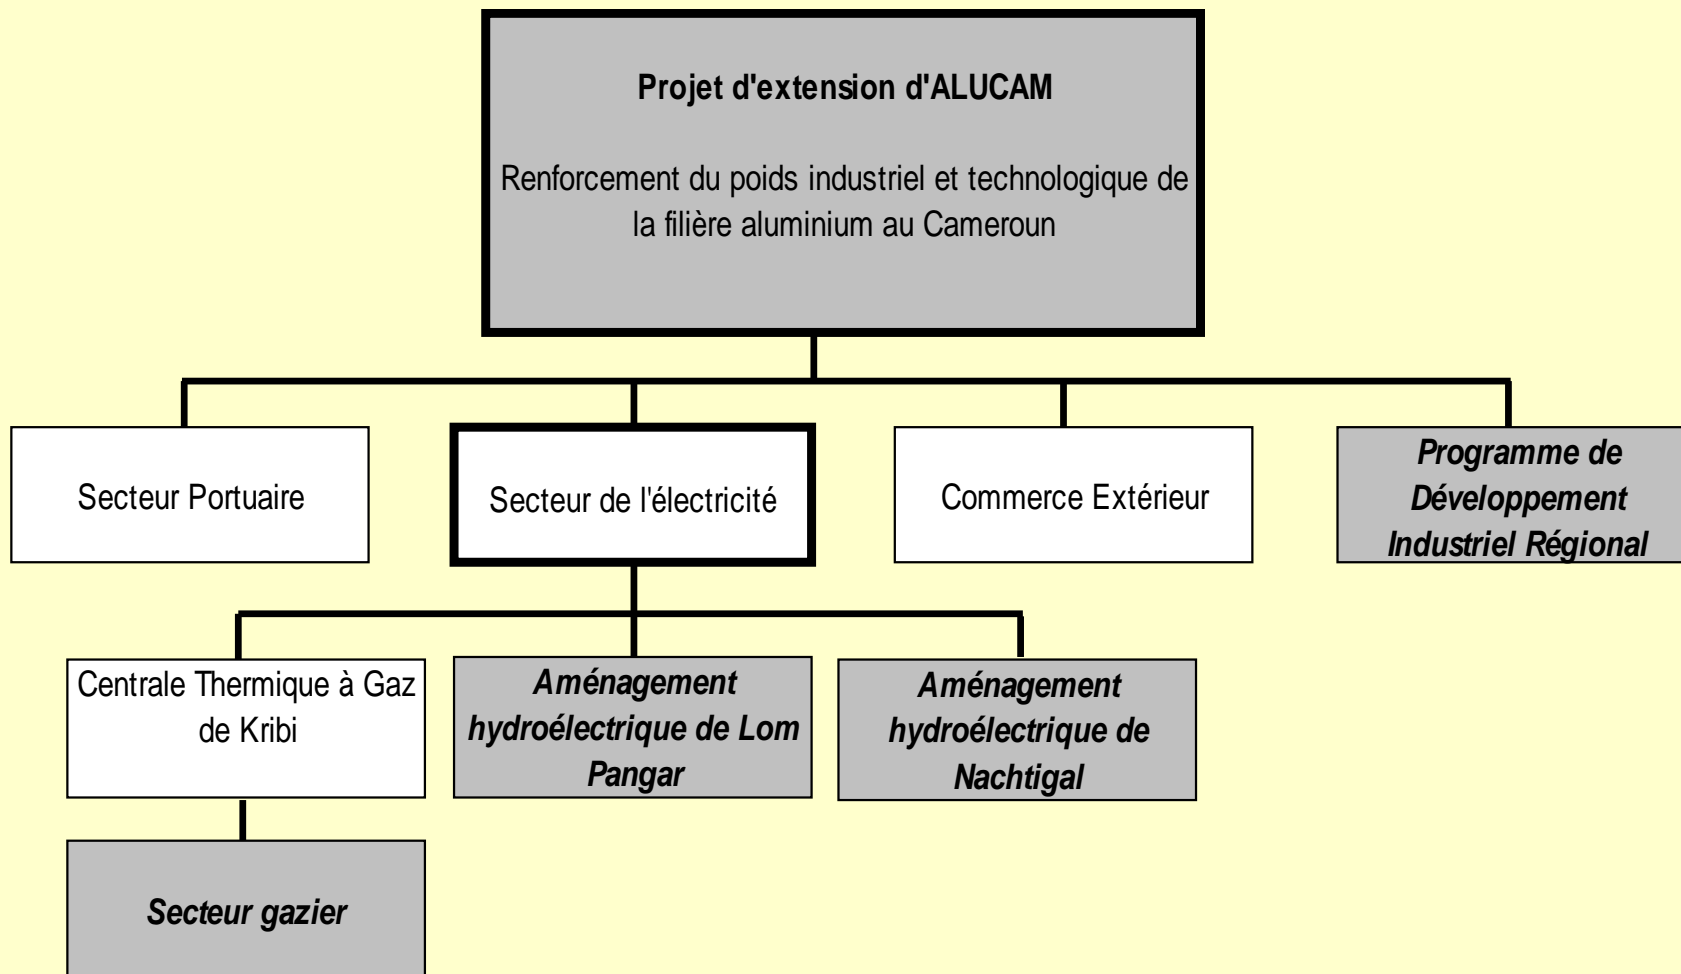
Projet d'extension d'ALUCAM

Renforcement du poids industriel et technologique de la filière aluminium au Cameroun

Secteur Portuaire

Secteur de l'électricité

Commerce Extérieur

Programme de Développement Industriel Régional

Centrale Thermique à Gaz de Kribi

Aménagement hydroélectrique de Lom Pangar

Aménagement hydroélectrique de Nachtigal

Secteur gazier